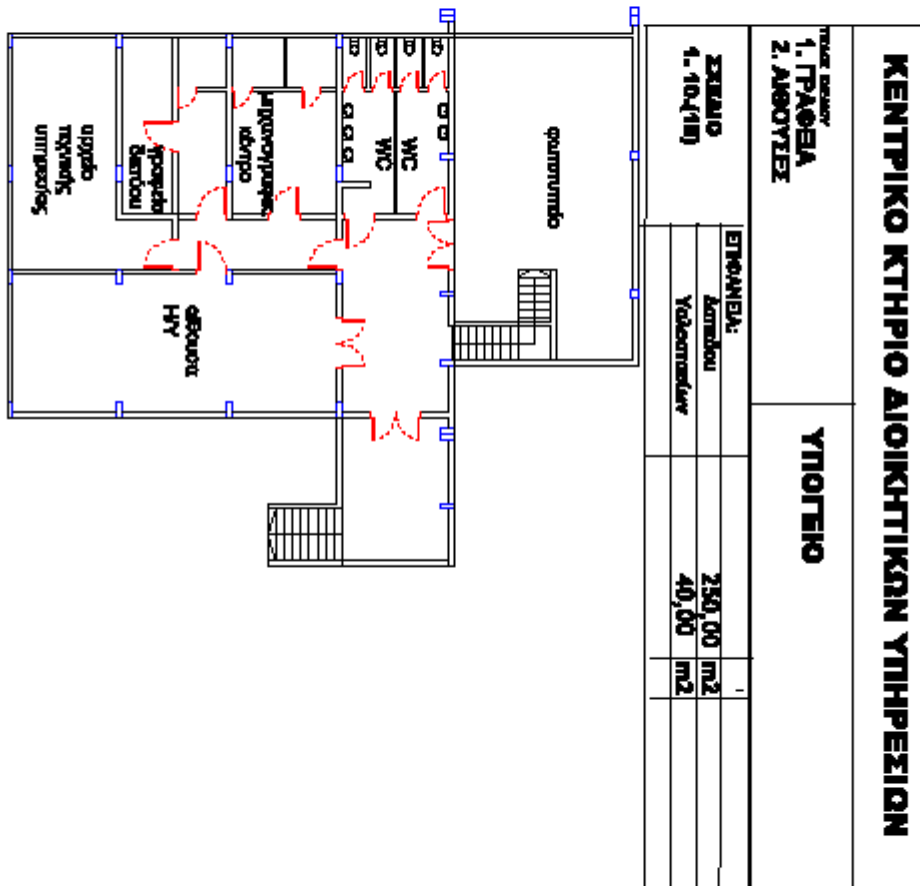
ΚΕΝΤΡΙΚΟ ΚΤΗΡΙΟ ΔΙΟΙΚΗΤΙΚΩΝ ΥΠΗΡΕΣΙΩΝ

ΤΥΠΟΣ ΧΩΡΩΝ
1. ΓΡΑΦΕΙΑ
2. ΑΙΘΟΥΣΕΣ

ΣΧΕΔΙΟ
1.10.(15)

ΥΠΟΓΕΙΟ

ΕΠΙΦΑΝΕΙΑ:
Δαπέδου
Υαλοστασίων

| 250,00 | m2 |
|---|---|
| 40,00 | m2 |

φωτοτυπείο

WC

WC

χώρος καθαρ/κευτριών

γραφείο διευθ/ντου

Συγκεκριμένα τεχνικά αρχεία

αίθουσα Η/Υ